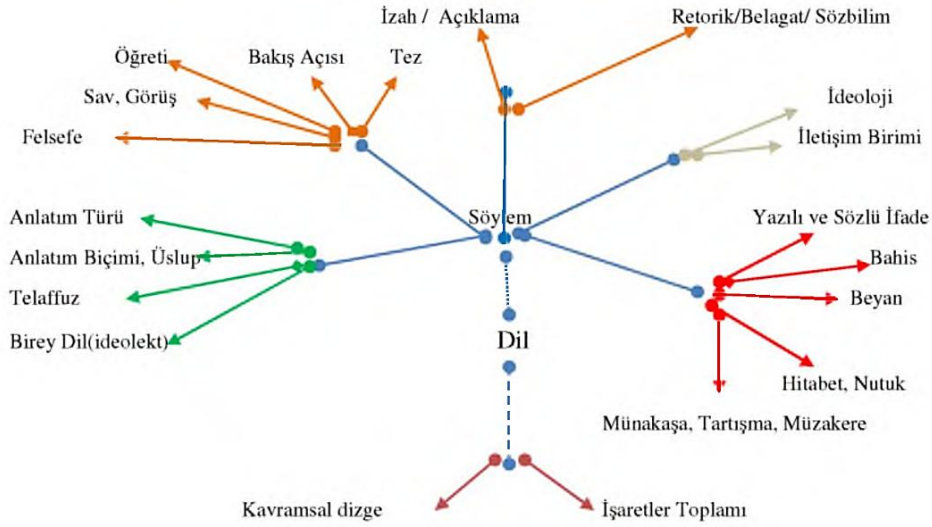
İzah / Açıklama

Retorik/Belagat/ Sözbilim

Öğreti

Bakış Açısı

Tez

Sav, Görüş

Felsefe

İdeoloji

İletişim Birimi

Anlatım Türü

Söylem

Yazılı ve Sözlü İfade

Anlatım Biçimi, Üslup

Bahis

Telaffuz

Beyan

Birey Dil(ideolekt)

Dil

Hitabet, Nutuk

Münakaşa, Tartışma, Müzakere

Kavramsal dizge

İşaretler Toplamı